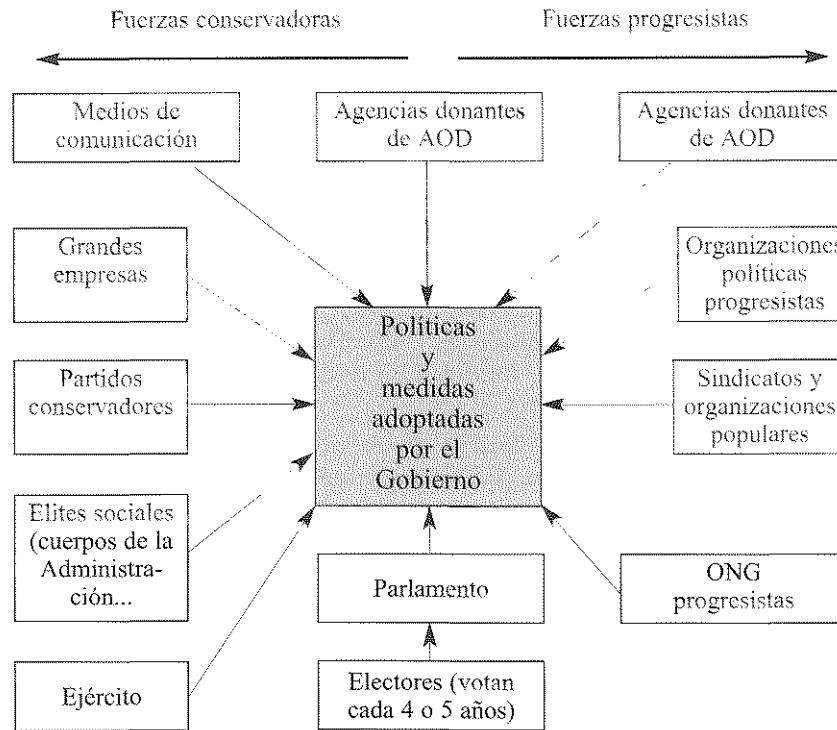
Fuerzas conservadoras

Fuerzas progresistas

Medios de comunicación

Agencias donantes de AOD

Agencias donantes de AOD

Grandes empresas

Organizaciones políticas progresistas

Políticas y medidas adoptadas por el Gobierno

Partidos conservadores

Sindicatos y organizaciones populares

Elites sociales (cuerpos de la Administración...

Parlamento

ONG progresistas

Ejército

Electores (votan cada 4 o 5 años)